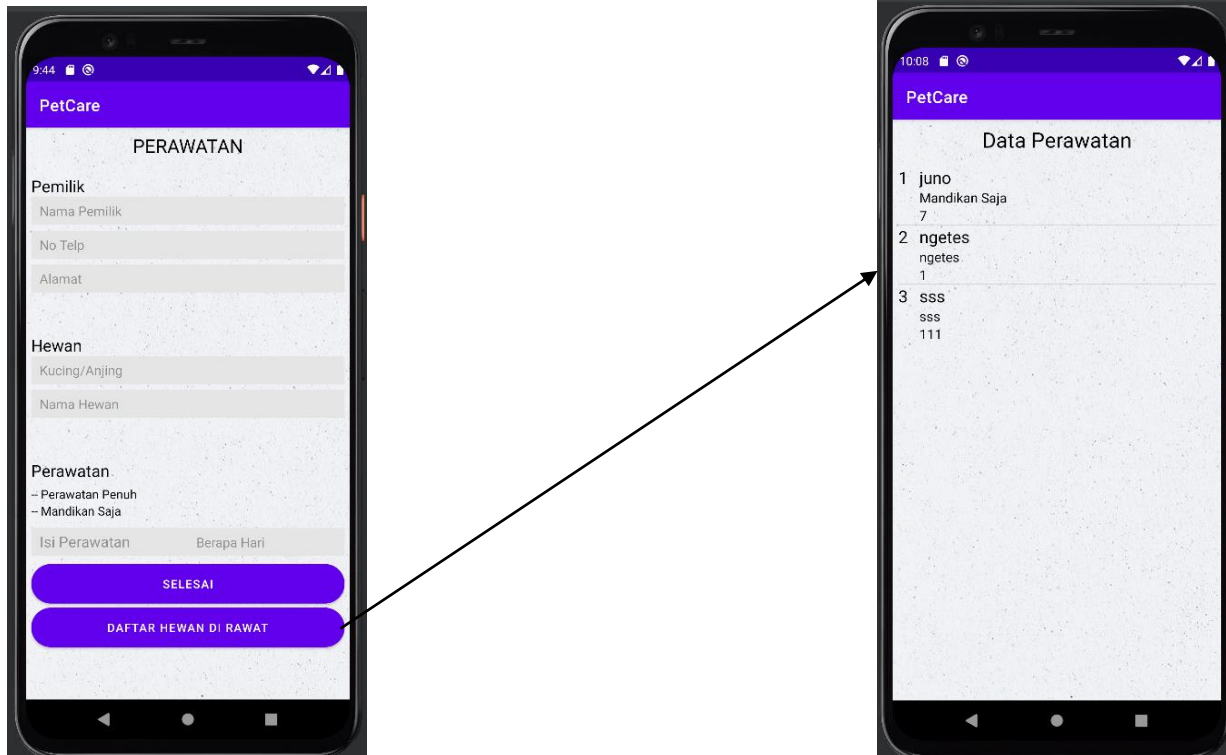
9:44

PetCare

PERAWATAN

Pemilik

Nama Pemilik

No Telp

Alamat

Hewan

Kucing/Anjing

Nama Hewan

Perawatan

-- Perawatan Penuh
-- Mandikan Saja

Isi Perawatan

Berapa Hari

SELESAI

DAFTAR HEWAN DI RAWAT

10:08

PetCare

Data Perawatan

1 juno
Mandikan Saja
7

2 ngetes
ngetes
1

3 sss
sss
111